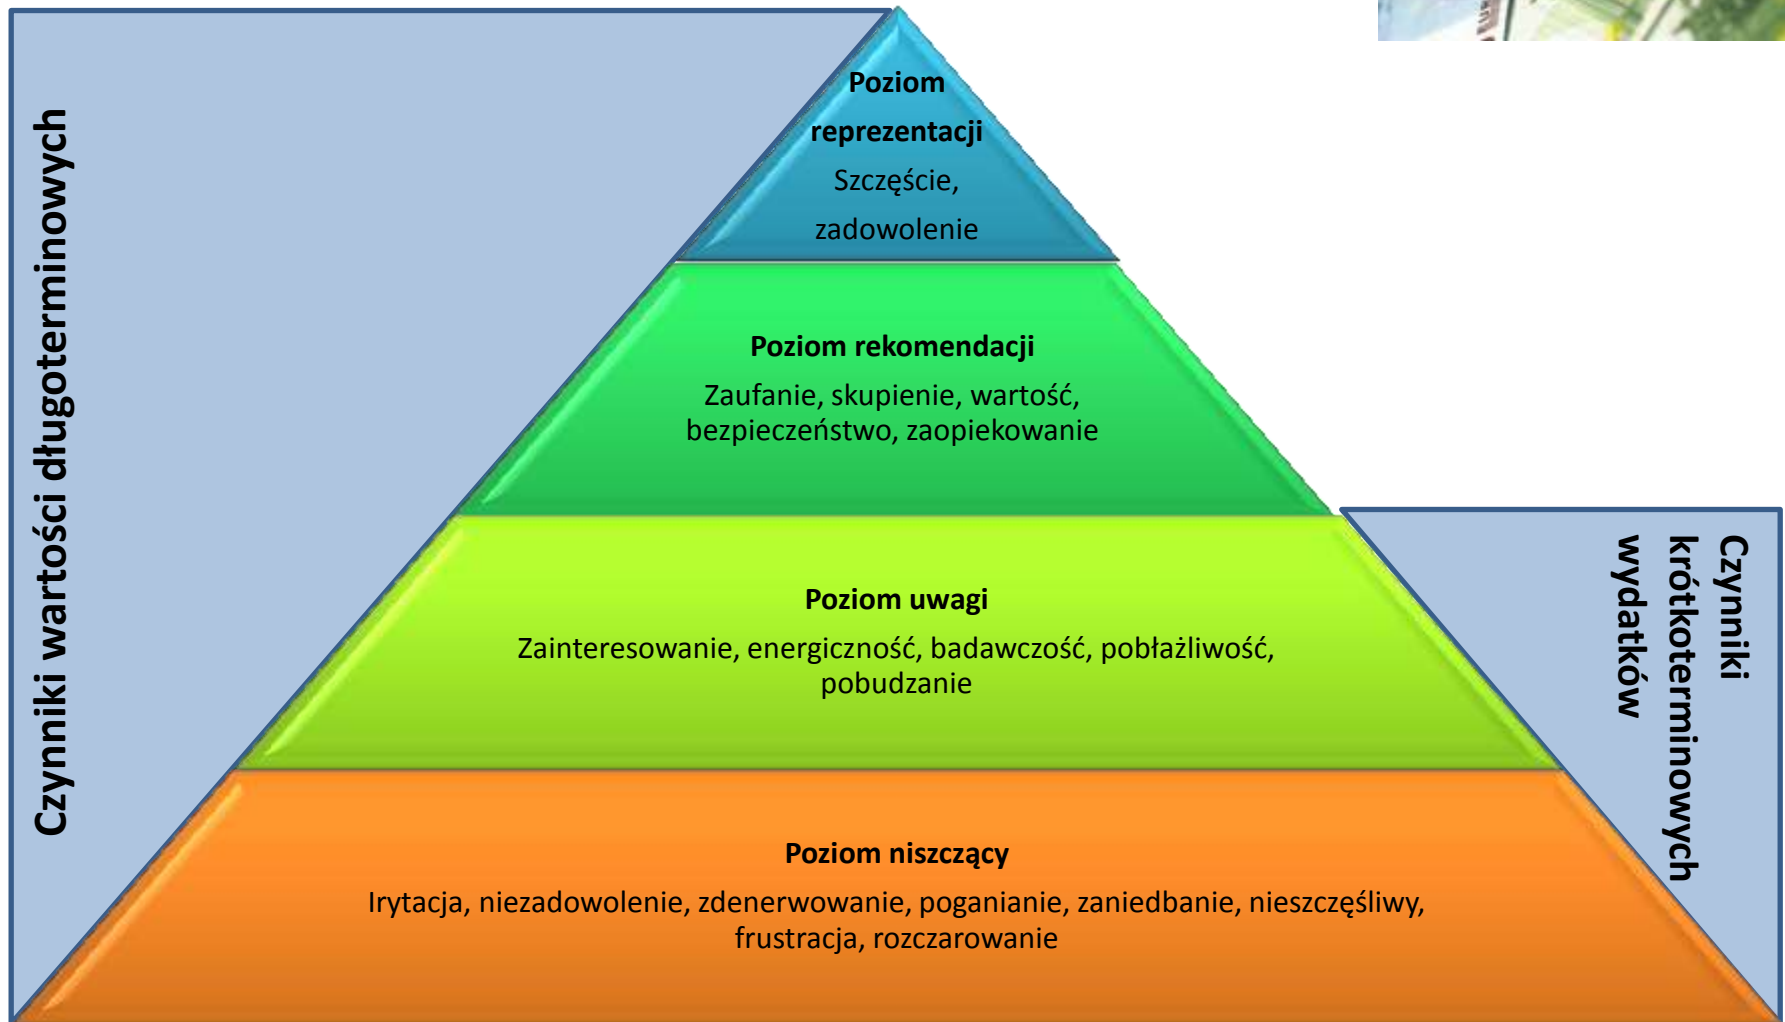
Czynniki wartości długoterminowych

Poziom reprezentacji
Szczęście, zadowolenie

Poziom rekomendacji
Zaufanie, skupienie, wartość, bezpieczeństwo, zaopiekowanie

Poziom uwagi
Zainteresowanie, energiczność, badawczość, pobłażliwość, pobudzanie

Poziom niszczący
Irytacja, niezadowolenie, zdenerwowanie, poganianie, zaniedbanie, nieszczęśliwy, frustracja, rozczarowanie

Czynniki krótkoterminowych wydatków